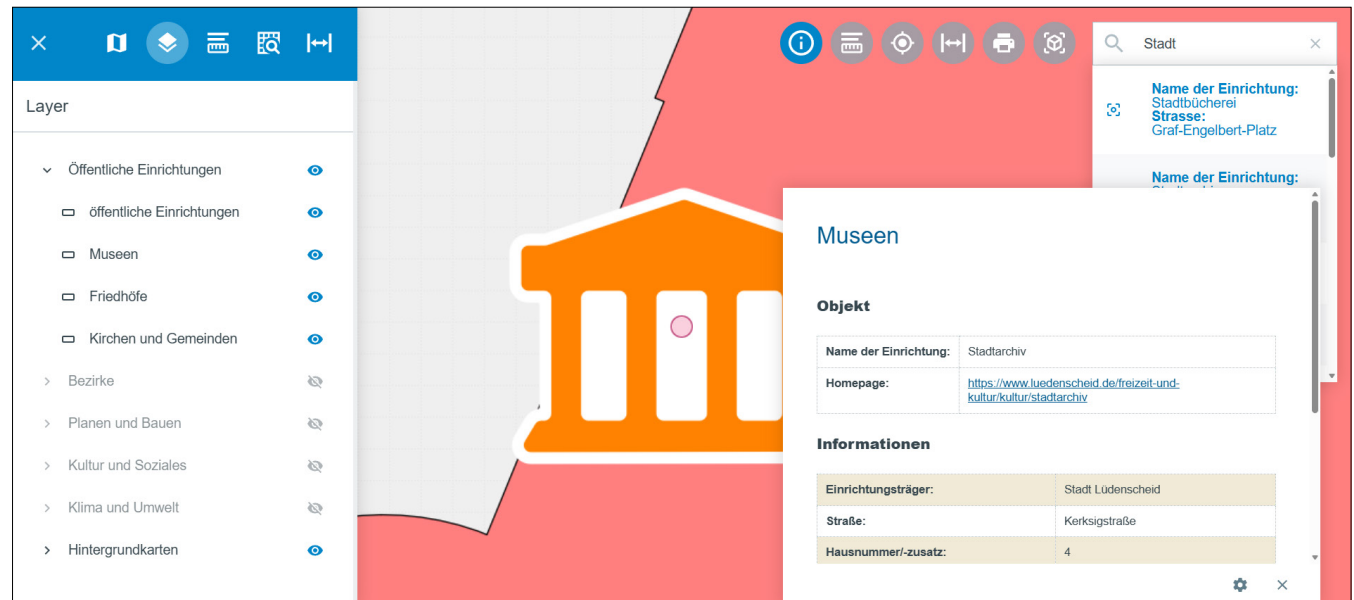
Layer

Öffentliche Einrichtungen

öffentliche Einrichtungen

Museen

Friedhöfe

Kirchen und Gemeinden

Bezirke

Planen und Bauen

Kultur und Soziales

Klima und Umwelt

Hintergrundkarten

Stadt

**Name der Einrichtung:** Stadtbücherei **Strasse:** Graf-Engelbert-Platz

**Name der Einrichtung:** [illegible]

Museen

Objekt

| Name der Einrichtung: | Stadtarchiv |
|---|---|
| Homepage: | https://www.luedenscheid.de/freizeit-und-kultur/kultur/stadtarchiv |

Informationen

| Einrichtungsträger: | Stadt Lüdenscheid |
|---|---|
| Straße: | Kerksigstraße |
| Hausnummer/-zusatz: | 4 |